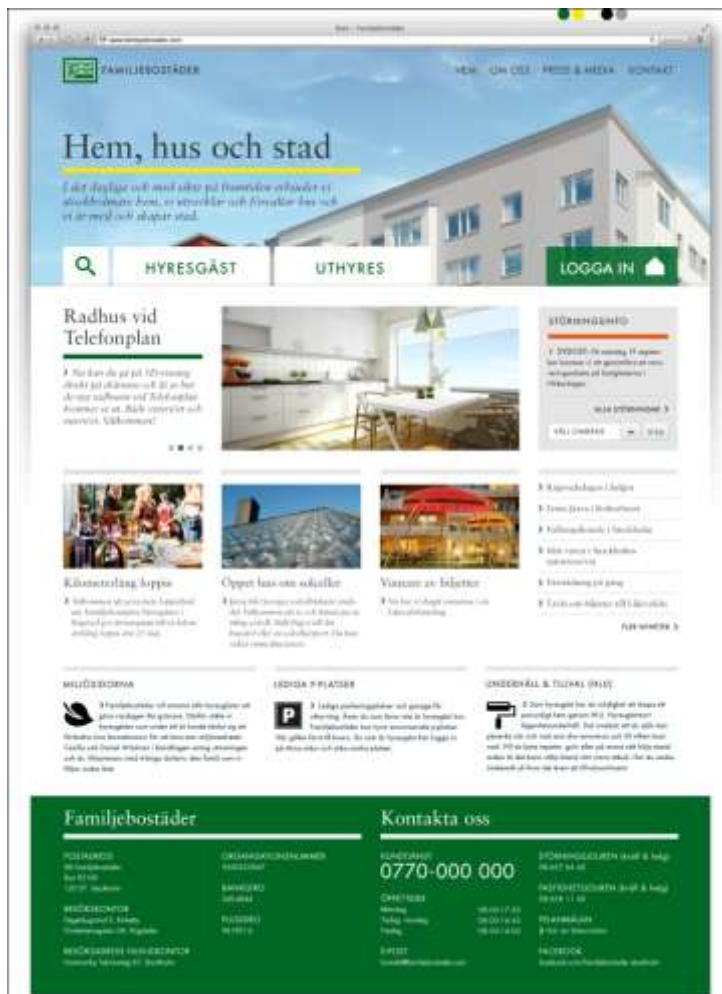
FAMILJEBOSTÄDER

HEM OM OSS PRESS & MEDIA KONTAKT

Hem, hus och stad

I det dagliga och med sikte på framtiden erbjuder vi stockholmare hem, vi utvecklar och förvaltar hus och vi är med och skapar stad.

HYRESGÄST

UTHYRES

LOGGA IN

Radhus vid Telefonplan

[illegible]

STÖRNINGSINFO

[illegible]

ALLA STÖRNINGAR

VÄLJ OMRÅDE

Kilometerlång loppis

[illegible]

Öppet hus om solceller

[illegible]

Vintern är bäjetter

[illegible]

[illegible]

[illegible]

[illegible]

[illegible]

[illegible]

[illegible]

FLER NYHETER

MILJÖDEBORNA

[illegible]

LEDIGA P-PLATSER

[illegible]

UNDERHÅLL & TILLVAL (ULE)

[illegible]

Familjebostäder

POSTADRESS

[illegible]

BESÖKSKONTOR

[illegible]

BESÖKSADRESS HUVUDKONTOR

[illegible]

ORGANISATIONSNUMMER

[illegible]

BANKGIRO

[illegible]

PLUSGIRO

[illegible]

Kontakta oss

KUNDTJÄNST

0770-000 000

ÖPPETTIDER

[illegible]

E-POST

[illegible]

STÖRNINGSJOUREN

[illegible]

FASTIGHETSJOUREN

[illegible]

FELANMÄLAN

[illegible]

FACEBOOK

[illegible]